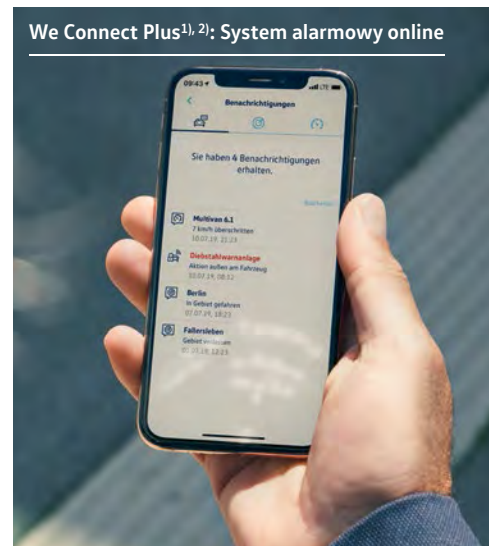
We Connect Plus$^{1), 2)}$: System alarmowy online

09:43

Benachrichtigungen

Sie haben 4 Benachrichtigungen erhalten.

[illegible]

Multivan 6.1
7 km/h überschritten
10.07.19, 21:23

Diebstahlwarnanlage
Aktion außen am Fahrzeug
10.07.19, 08:12

Berlin
In Gebiet gefahren
07.07.19, 18:23

Fallersleben
Gebiet verlassen
07.07.19, 12:23